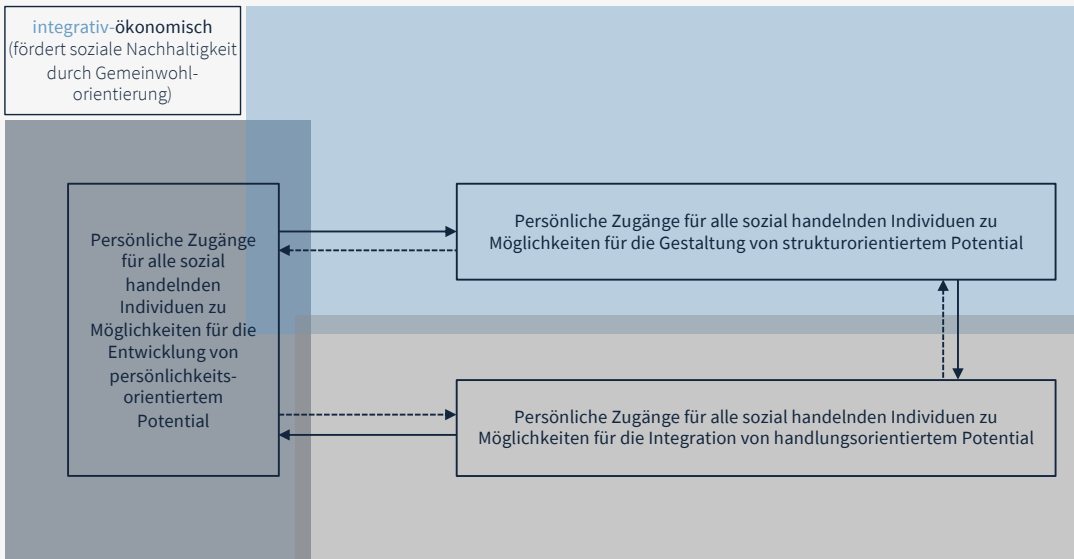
integrativ-ökonomisch (fördert soziale Nachhaltigkeit durch Gemeinwohlorientierung)

Persönliche Zugänge für alle sozial handelnden Individuen zu Möglichkeiten für die Entwicklung von persönlichkeitsorientiertem Potential

Persönliche Zugänge für alle sozial handelnden Individuen zu Möglichkeiten für die Gestaltung von strukturorientiertem Potential

Persönliche Zugänge für alle sozial handelnden Individuen zu Möglichkeiten für die Integration von handlungsorientiertem Potential